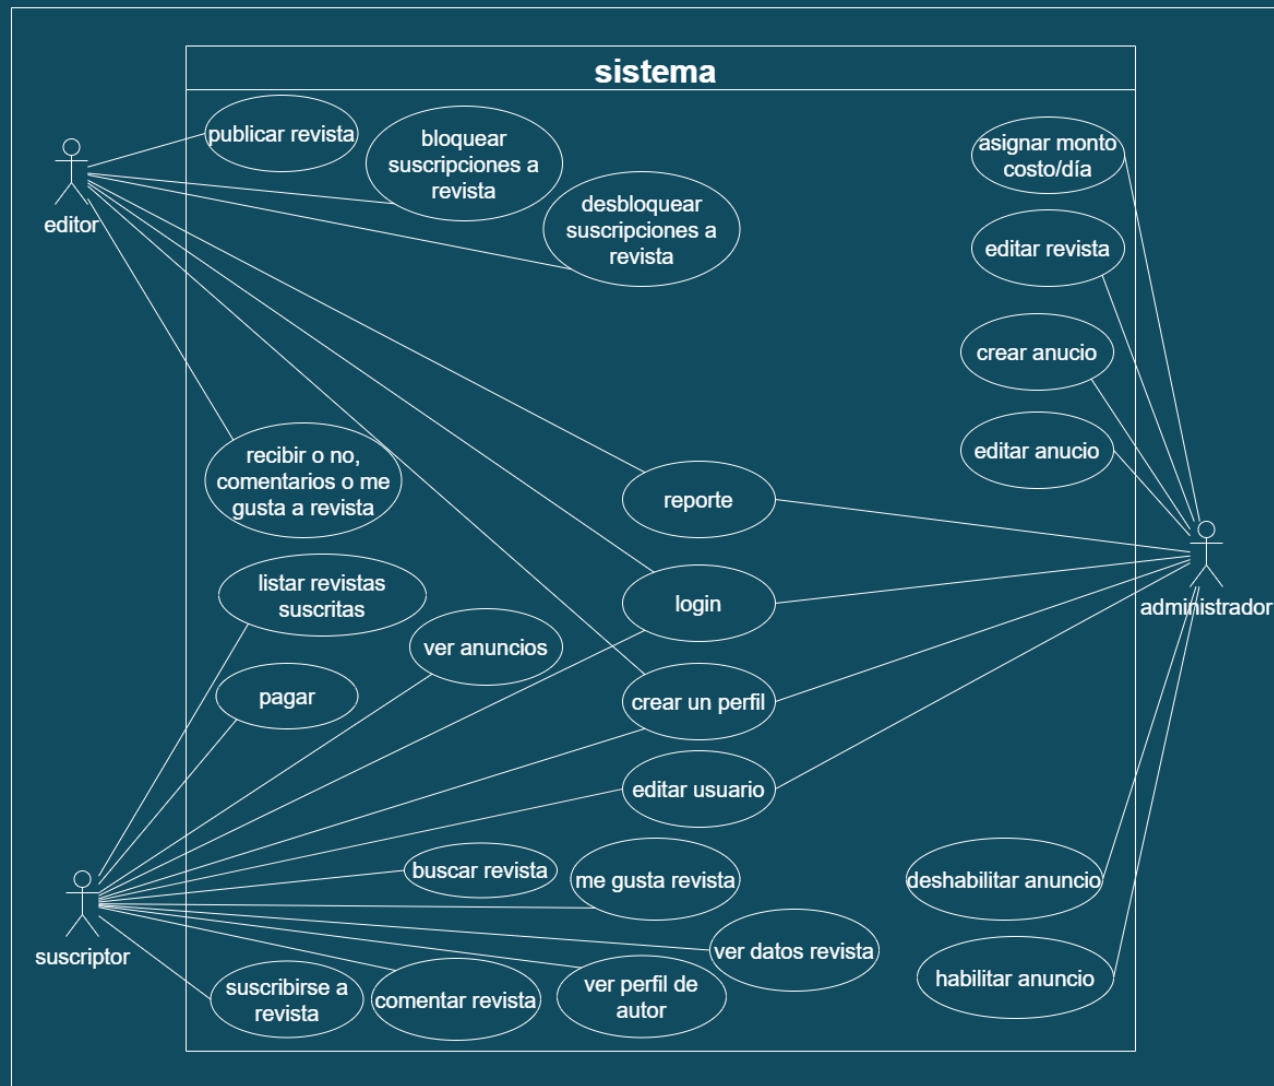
sistema

editor

publicar revista

bloquear suscripciones a revista

desbloquear suscripciones a revista

asignar monto costo/día

editar revista

crear anucio

editar anucio

recibir o no, comentarios o me gusta a revista

reporte

administrador

listar revistas suscritas

login

ver anuncios

pagar

crear un perfil

editar usuario

buscar revista

me gusta revista

deshabilitar anuncio

suscriptor

ver datos revista

habilitar anuncio

suscribirse a revista

comentar revista

ver perfil de autor